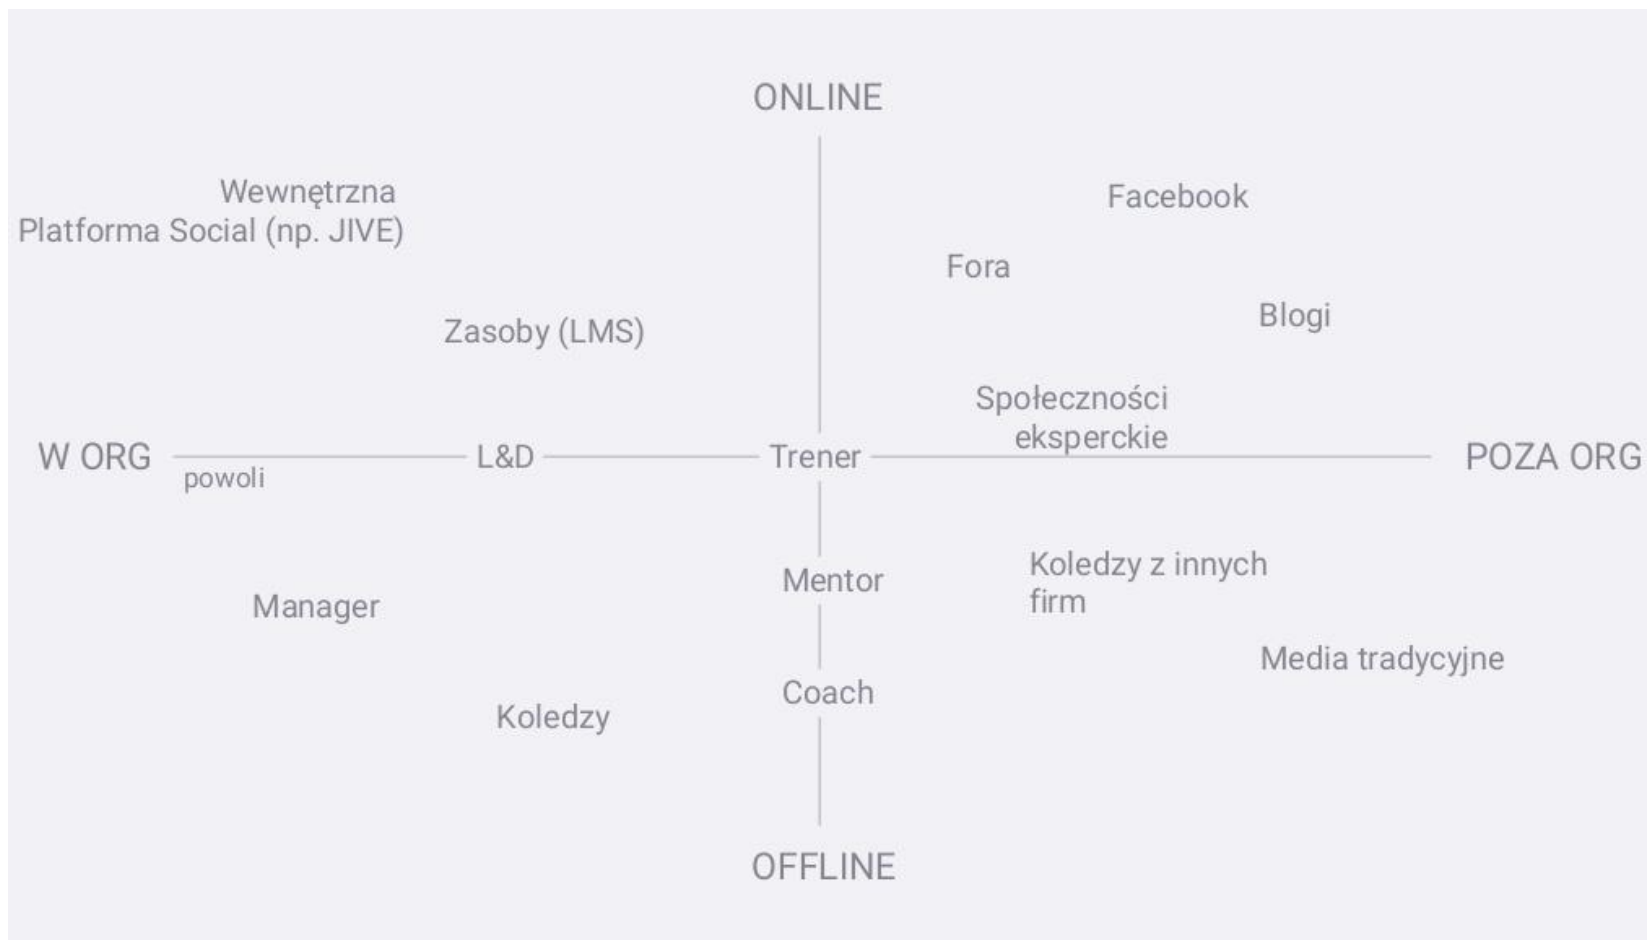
ONLINE

Wewnętrzna
Platforma Social (np. JIVE)

Facebook

Fora

Blogi

Zasoby (LMS)

Społeczności
eksperckie

W ORG

powoli

L&D

Trener

POZA ORG

Mentor

Koledzy z innych
firm

Manager

Media tradycyjne

Coach

Koledzy

OFFLINE